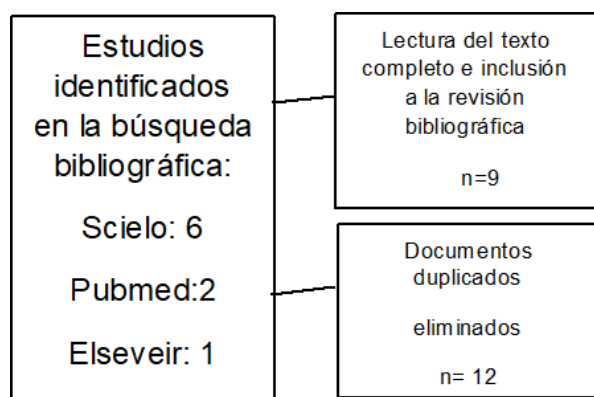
Estudios identificados en la búsqueda bibliográfica:

Scielo: 6

Pubmed:2

Elseveir: 1

Lectura del texto completo e inclusión a la revisión bibliográfica

n=9

Documentos duplicados

eliminados

n= 12